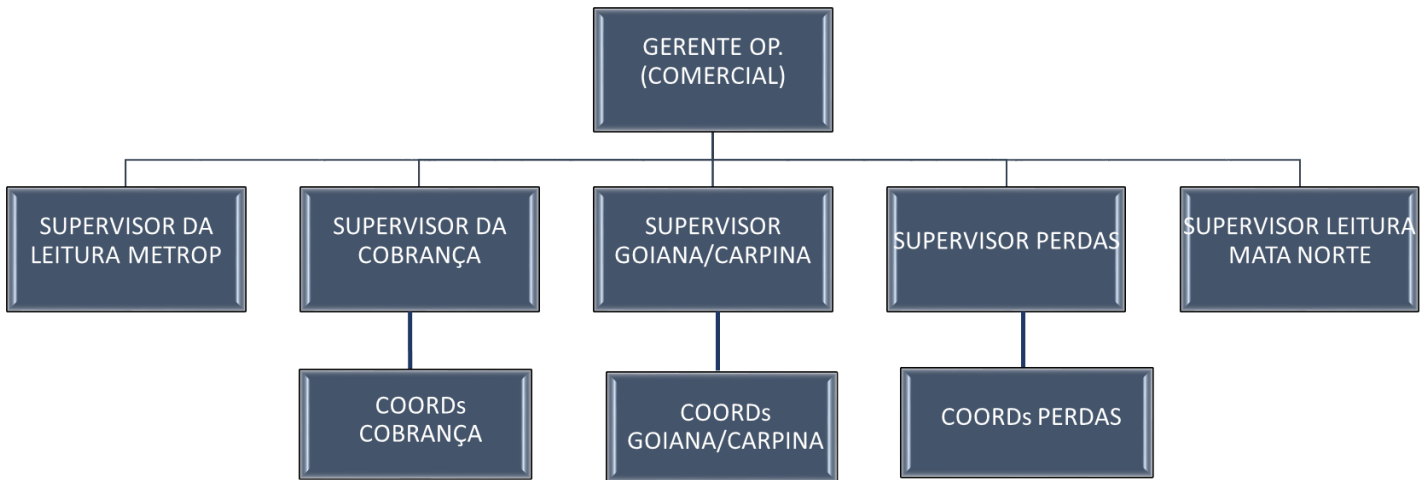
GERENTE OP. (COMERCIAL)

SUPERVISOR DA LEITURA METROP

SUPERVISOR DA COBRANÇA

SUPERVISOR GOIANA/CARPINA

SUPERVISOR PERDAS

SUPERVISOR LEITURA MATA NORTE

COORDs COBRANÇA

COORDs GOIANA/CARPINA

COORDs PERDAS